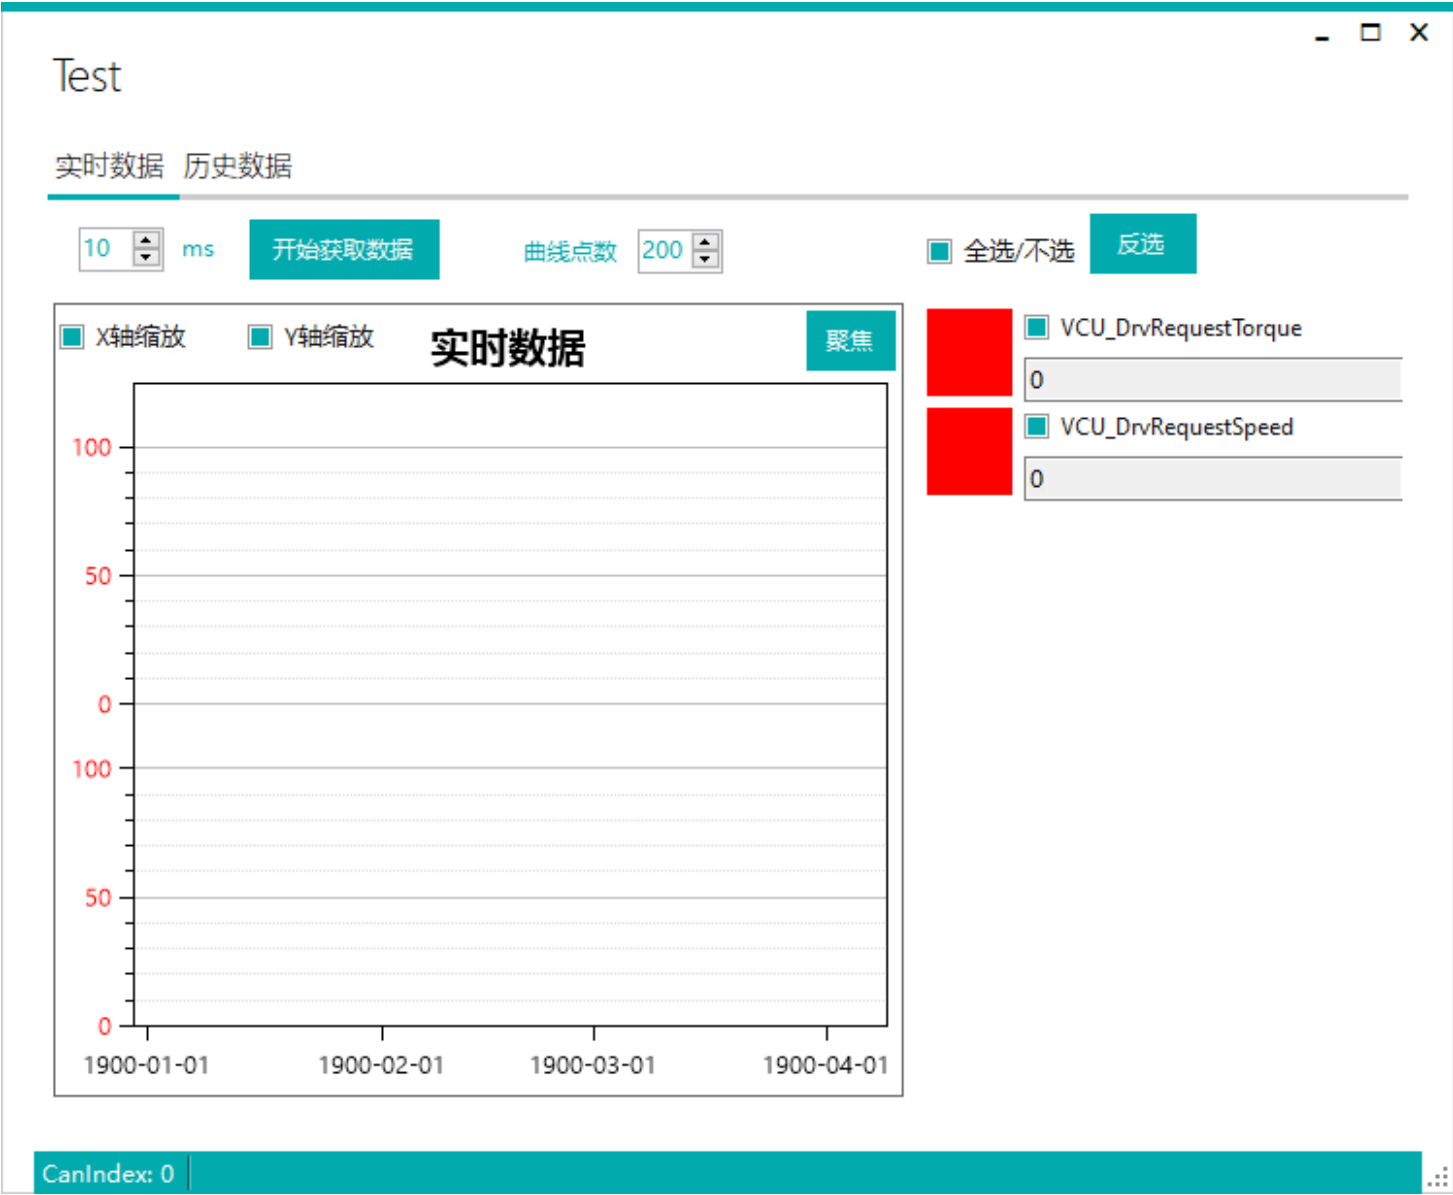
Test

实时数据 历史数据

10 ms 开始获取数据 曲线点数 200 全选/不选 反选

X轴缩放 Y轴缩放 实时数据 聚焦

100
50
0
100
50
0

1900-01-01 1900-02-01 1900-03-01 1900-04-01

VCU_DrvRequestTorque
0
VCU_DrvRequestSpeed
0

CanIndex: 0